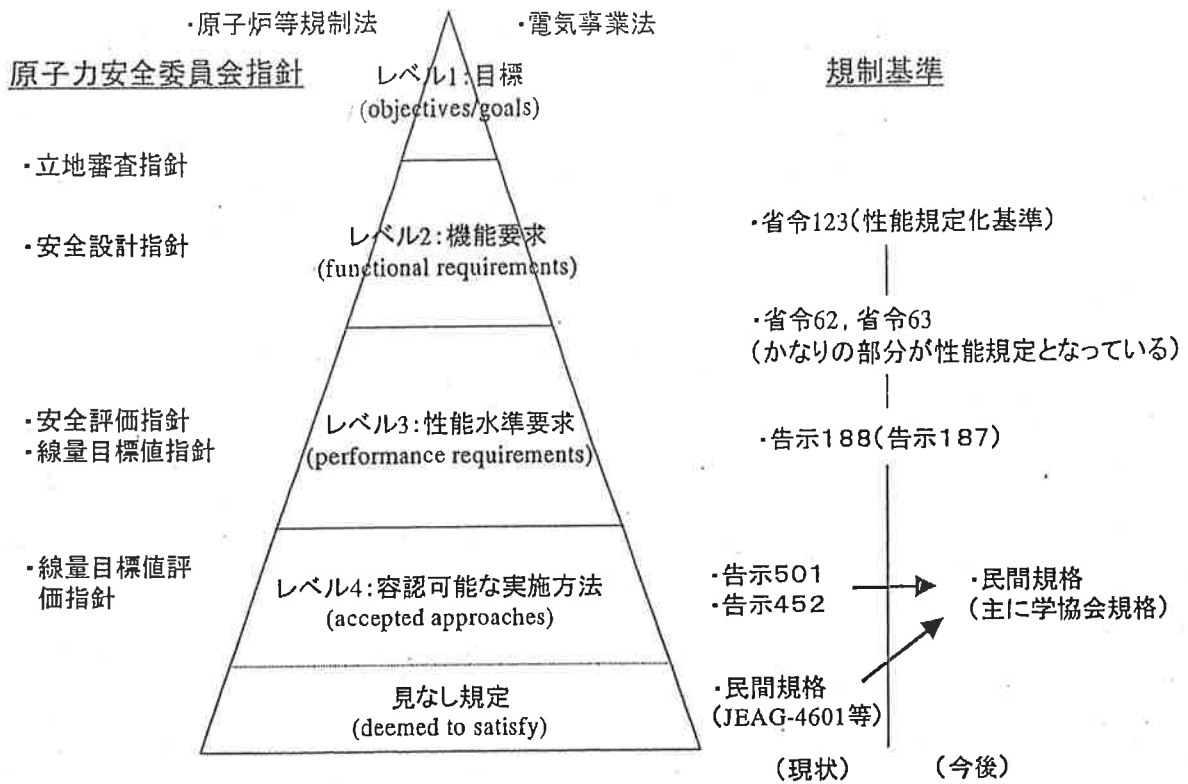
・原子炉等規制法

・電気事業法

原子力安全委員会指針

レベル1:目標
(objectives/goals)

規制基準

・立地審査指針

・安全設計指針

レベル2:機能要求
(functional requirements)

・省令123(性能規定化基準)

・省令62, 省令63
(かなりの部分が性能規定となっている)

・安全評価指針
・線量目標値指針

レベル3:性能水準要求
(performance requirements)

・告示188(告示187)

・線量目標値評価指針

レベル4:容認可能な実施方法
(accepted approaches)

・告示501
・告示452

・民間規格
(主に学協会規格)

見なし規定
(deemed to satisfy)

・民間規格
(JEAG-4601等)

(現状)

(今後)